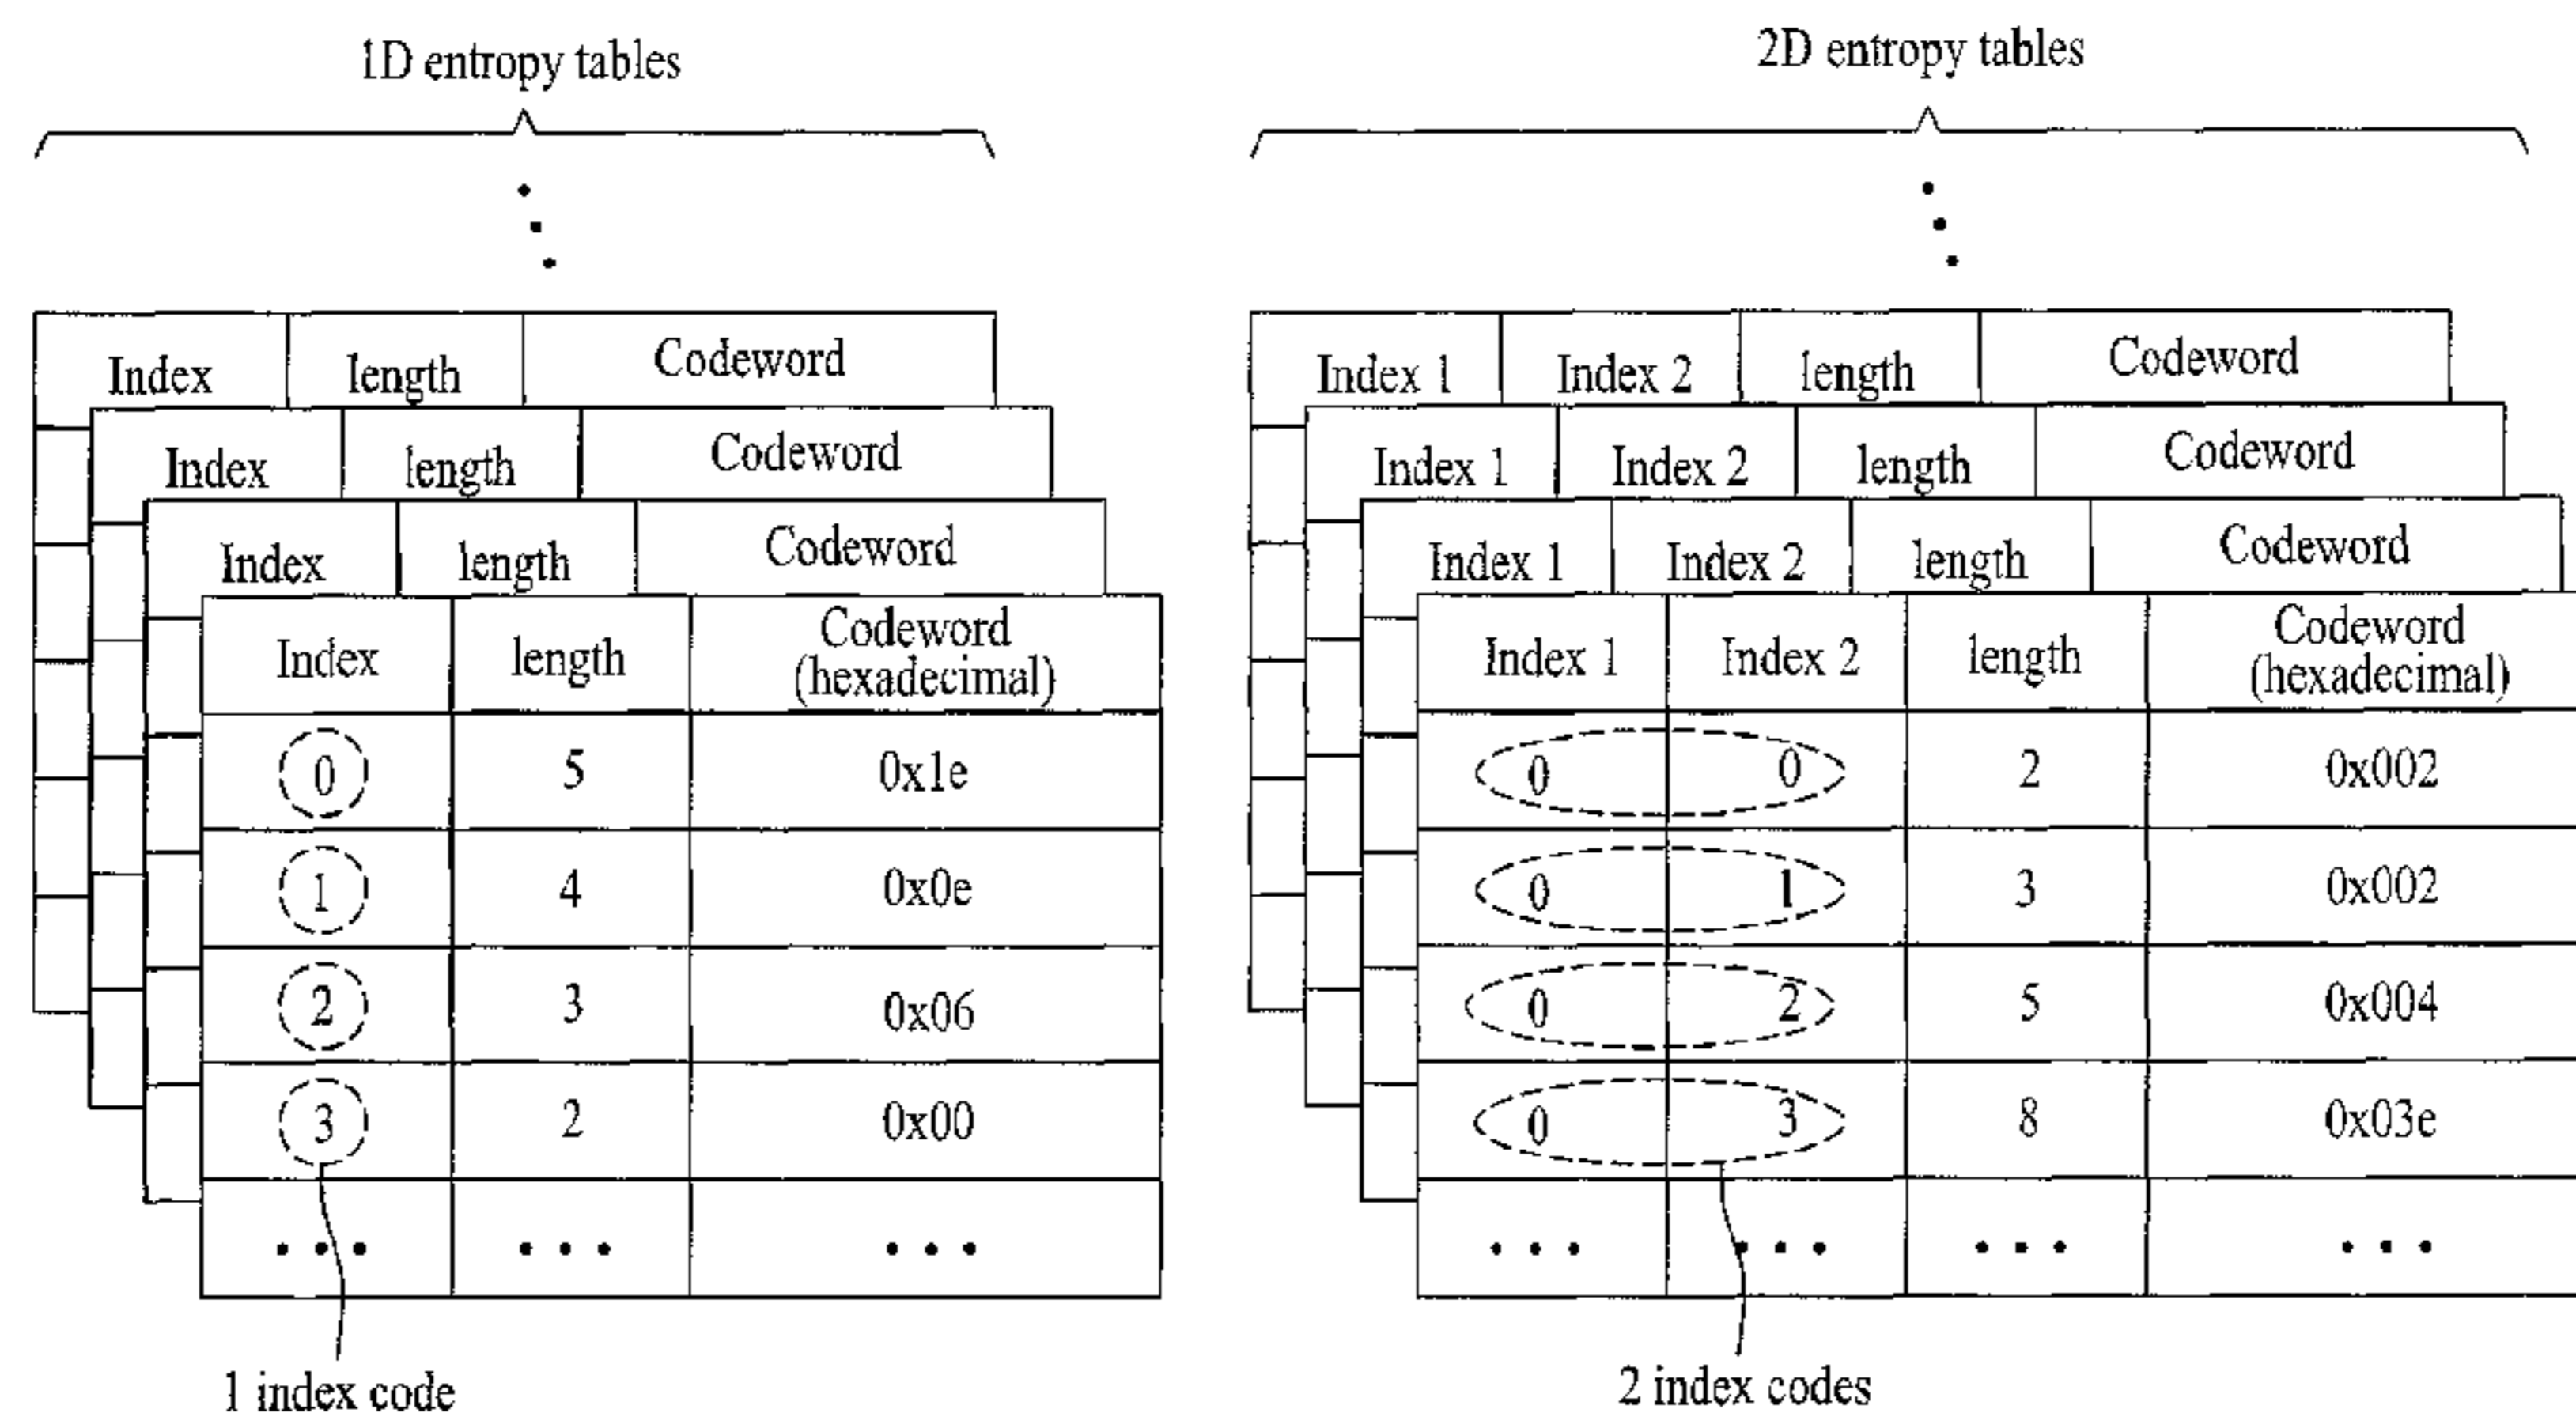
1D entropy tables

Index | length | Codeword
Index | length | Codeword
Index | length | Codeword

| Index | length | Codeword (hexadecimal) |
|---|---|---|
| 0 | 5 | 0x1e |
| 1 | 4 | 0x0e |
| 2 | 3 | 0x06 |
| 3 | 2 | 0x00 |
| ... | ... | ... |

1 index code

2D entropy tables

Index 1 | Index 2 | length | Codeword
Index 1 | Index 2 | length | Codeword
Index 1 | Index 2 | length | Codeword

| Index 1 | Index 2 | length | Codeword (hexadecimal) |
|---|---|---|---|
| 0 | 0 | 2 | 0x002 |
| 0 | 1 | 3 | 0x002 |
| 0 | 2 | 5 | 0x004 |
| 0 | 3 | 8 | 0x03e |
| ... | ... | ... | ... |

2 index codes